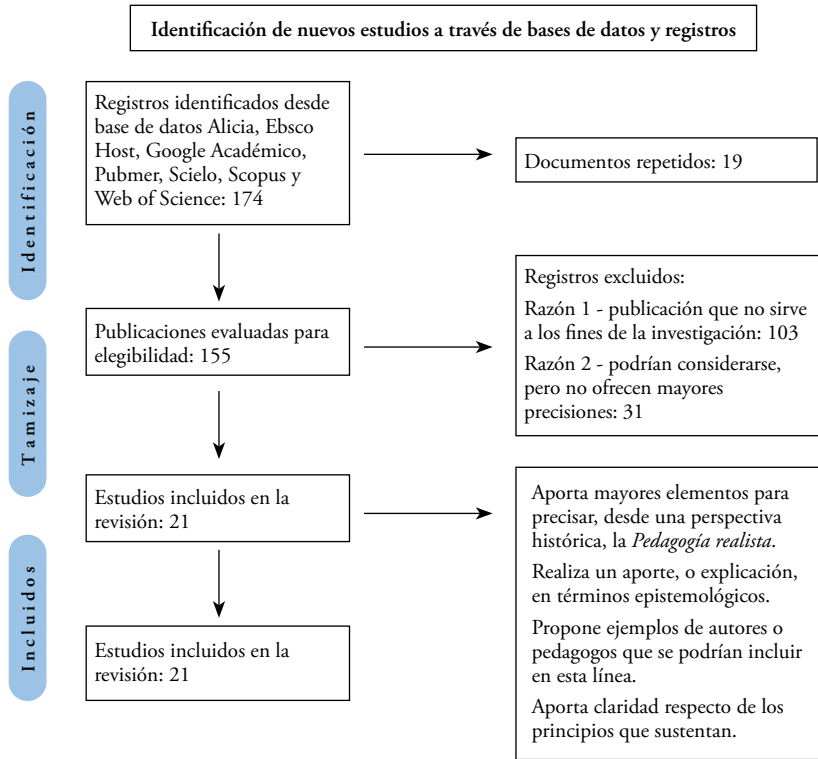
Identificación de nuevos estudios a través de bases de datos y registros

Identificación

Registros identificados desde base de datos Alicia, Ebsco Host, Google Académico, Pubmer, Scielo, Scopus y Web of Science: 174

Documentos repetidos: 19

Tamizaje

Publicaciones evaluadas para elegibilidad: 155

Registros excluidos:

Razón 1 - publicación que no sirve a los fines de la investigación: 103

Razón 2 - podrían considerarse, pero no ofrecen mayores precisiones: 31

Incluidos

Estudios incluidos en la revisión: 21

Aporta mayores elementos para precisar, desde una perspectiva histórica, la *Pedagogía realista*.

Realiza un aporte, o explicación, en términos epistemológicos.

Propone ejemplos de autores o pedagogos que se podrían incluir en esta línea.

Aporta claridad respecto de los principios que sustentan.

Estudios incluidos en la revisión: 21